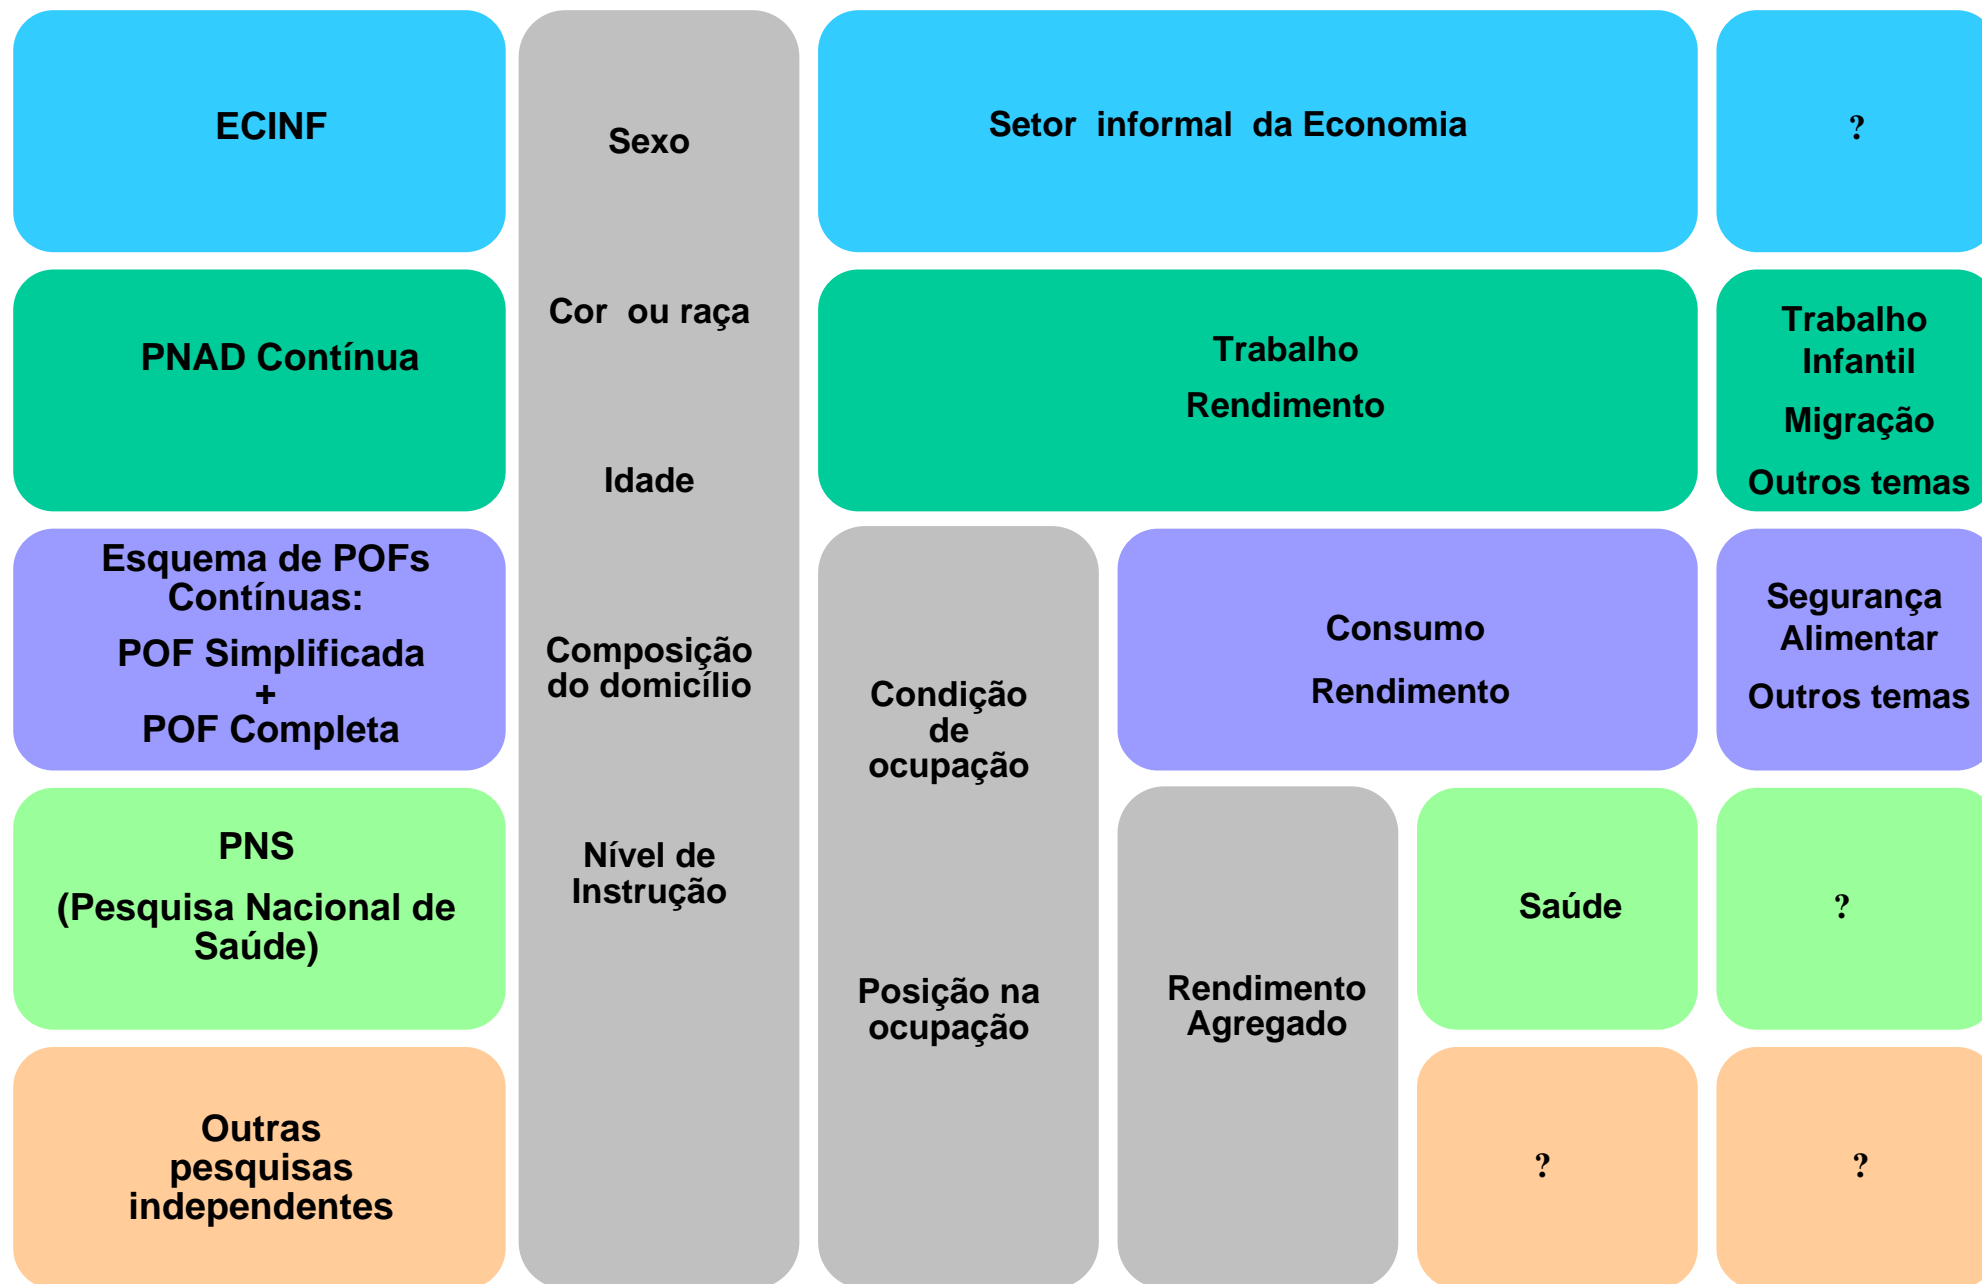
ECINF

Sexo

Setor informal da Economia

?

PNAD Contínua

Cor ou raça

Trabalho

Rendimento

Trabalho Infantil

Migração

Outros temas

Idade

Esquema de POFs Contínuas:

POF Simplificada
+
POF Completa

Composição do domicílio

Condição de ocupação

Consumo

Rendimento

Segurança Alimentar

Outros temas

PNS

(Pesquisa Nacional de Saúde)

Nível de Instrução

Rendimento Agregado

Saúde

?

Posição na ocupação

Outras pesquisas independentes

?

?